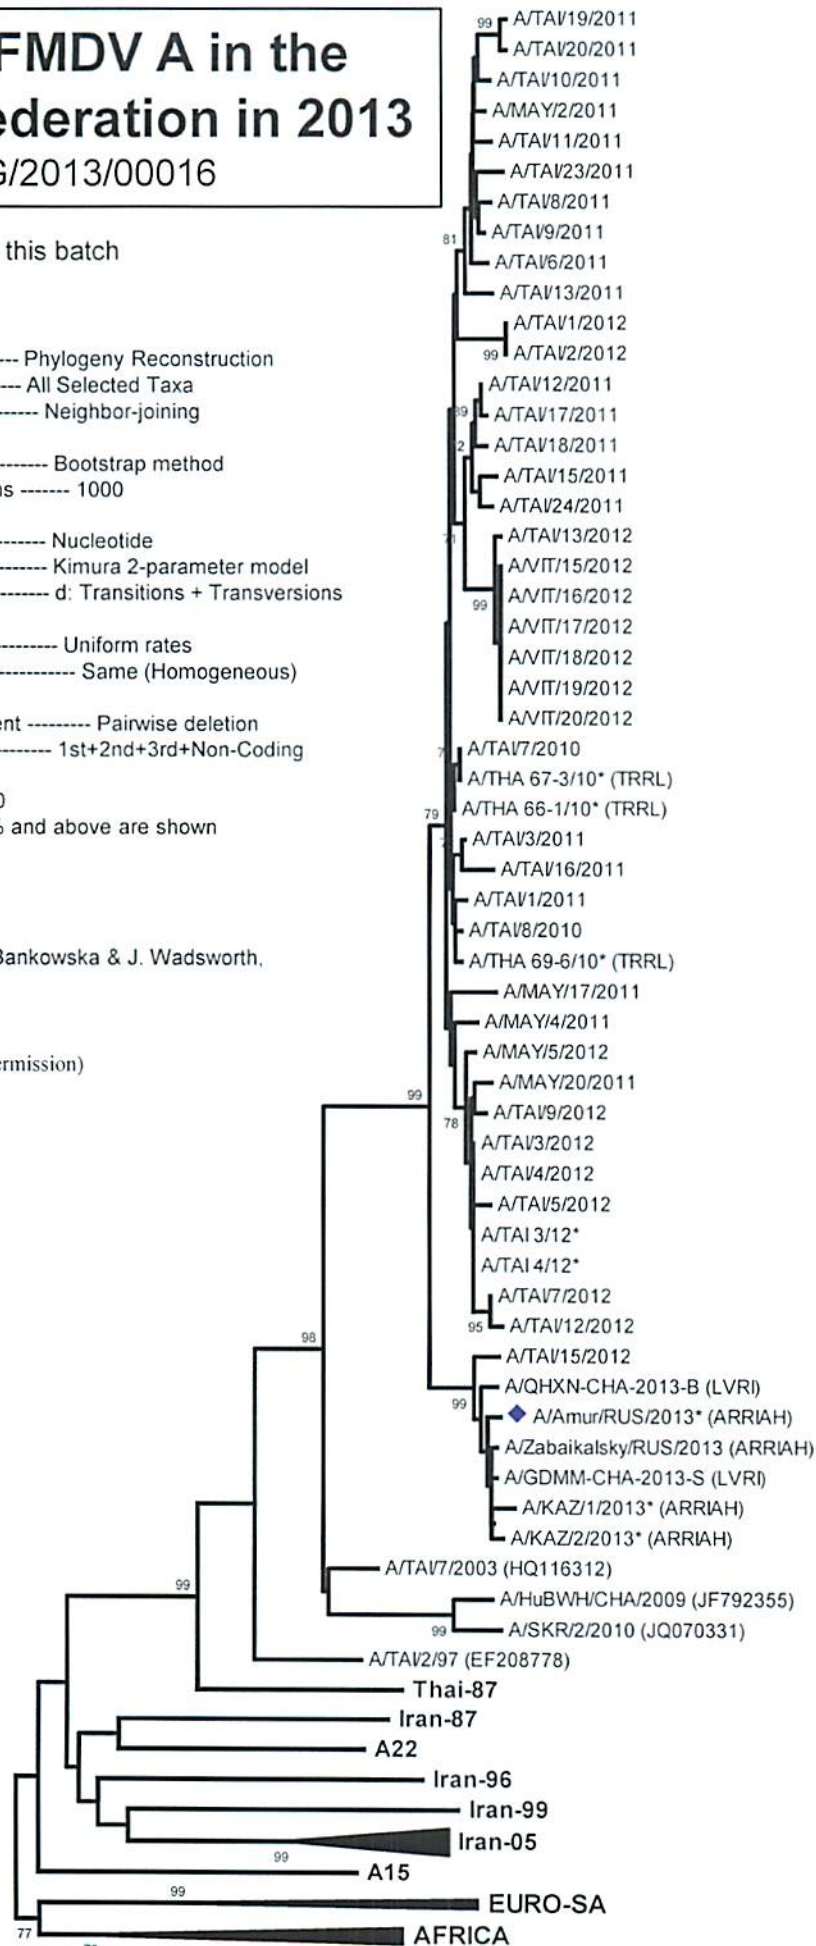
FMDV A in the
ederation in 2013
G/2013/00016

this batch

--- Phylogeny Reconstruction
--- All Selected Taxa
------ Neighbor-joining

-------- Bootstrap method
ns ------- 1000

-------- Nucleotide
-------- Kimura 2-parameter model
-------- d: Transitions + Transversions

--------- Uniform rates
----------- Same (Homogeneous)

ent --------- Pairwise deletion
--------- 1st+2nd+3rd+Non-Coding

0
s and above are shown

Bankowska & J. Wadsworth,

ermission)

99 A/TAI/19/2011
A/TAI/20/2011
A/TAI/10/2011
A/MAY/2/2011
A/TAI/11/2011
A/TAI/23/2011
A/TAI/8/2011
81 A/TAI/9/2011
A/TAI/6/2011
A/TAI/13/2011
A/TAI/1/2012
99 A/TAI/2/2012
A/TAI/12/2011
89 A/TAI/17/2011
2 A/TAI/18/2011
A/TAI/15/2011
A/TAI/24/2011
71 A/TAI/13/2012
A/VIT/15/2012
99 A/VIT/16/2012
A/VIT/17/2012
A/VIT/18/2012
A/VIT/19/2012
A/VIT/20/2012
7 A/TAI/7/2010
A/THA 67-3/10* (TRRL)
79 A/THA 66-1/10* (TRRL)
7 A/TAI/3/2011
A/TAI/16/2011
A/TAI/1/2011
A/TAI/8/2010
A/THA 69-6/10* (TRRL)
A/MAY/17/2011
A/MAY/4/2011
A/MAY/5/2012
99 A/MAY/20/2011
78 A/TAI/9/2012
A/TAI/3/2012
A/TAI/4/2012
A/TAI/5/2012
A/TAI 3/12*
A/TAI 4/12*
A/TAI/7/2012
95 A/TAI/12/2012
98 A/TAI/15/2012
A/QHXN-CHA-2013-B (LVRI)
99 A/Amur/RUS/2013* (ARRIAH)
A/Zabaikalsky/RUS/2013 (ARRIAH)
A/GDMM-CHA-2013-S (LVRI)
A/KAZ/1/2013* (ARRIAH)
A/KAZ/2/2013* (ARRIAH)
99 A/TAI/7/2003 (HQ116312)
A/HuBWH/CHA/2009 (JF792355)
99 A/SKR/2/2010 (JQ070331)
A/TAI/2/97 (EF208778)
Thai-87
Iran-87
A22
Iran-96
Iran-99
99 Iran-05
A15
99 EURO-SA
77 AFRICA